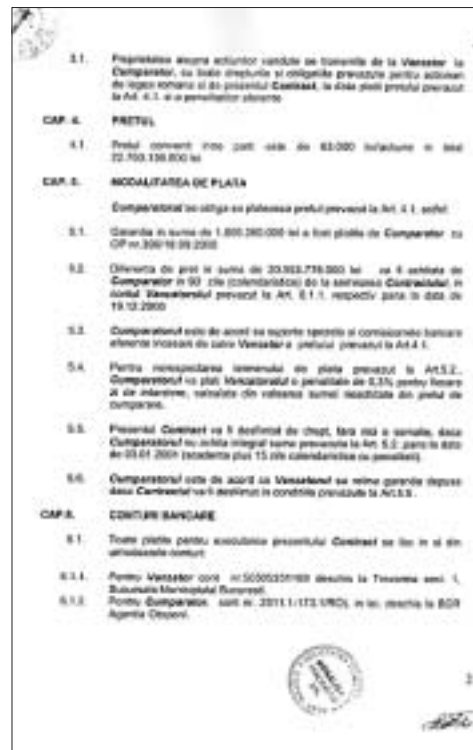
3.1. Proprietatea asupra acțiunilor vândute se transmite de la Vânzător la Cumpărător, cu toate drepturile și obligațiile prevăzute pentru acțiunea de legea română și de prezentul Contract, la data plății prețului prevăzut la Art. 4.1. și a penalităților aferente.

CAP. 4. PREȚUL

4.1. Prețul convenit între părți este de 63.000 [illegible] în lei 22.703.159.000 lei

CAP. 5. MODALITATEA DE PLATĂ

Cumpărătorul se obligă să plătească prețul prevăzut la Art. 4.1. astfel:

5.1. Garanția în sumă de 1.800.380.000 lei a fost plătită de Cumpărător cu OP nr.306/16.08.2000.

5.2. Diferența de preț în sumă de 20.903.779.000 lei va fi achitată de Cumpărător în 90 zile (calendaristice) de la semnarea Contractului, în contul Vânzătorului prevăzut la Art. 8.1.1. respectiv până la data de 19.12.2000

5.3. Cumpărătorul este de acord să suporte spezele și comisioanele bancare aferente încasării de către Vânzător a prețului prevăzut la Art.4.1.

5.4. Pentru nerespectarea termenului de plată prevăzut la Art.5.2., Cumpărătorul va plăti Vânzătorului o penalitate de 0,3% pentru fiecare zi de întârziere, calculată din valoarea sumei neachitate din prețul de cumpărare.

5.5. Prezentul Contract va fi desființat de drept, fără nici o somație, dacă Cumpărătorul nu achită integral suma prevăzută la Art. 5.2. până la data de 03.01.2001 (scadența plus 15 zile calendaristice cu penalități).

5.6. Cumpărătorul este de acord ca Vânzătorul să rețină garanția depusă dacă Contractul va fi desființat în condițiile prevăzute la Art.5.5.

CAP.8. CONTURI BANCARE

8.1. Toate plățile pentru executarea prezentului Contract se fac în și din următoarele conturi:

8.1.1. Pentru Vânzător cont nr.5030503351169 deschis la Trezoreria sect. 1, Municipiului București.

8.1.2. Pentru Cumpărător cont nr. 2511.1/172.1/ROL în lei, deschis la BCR Agenția Otopeni.

2